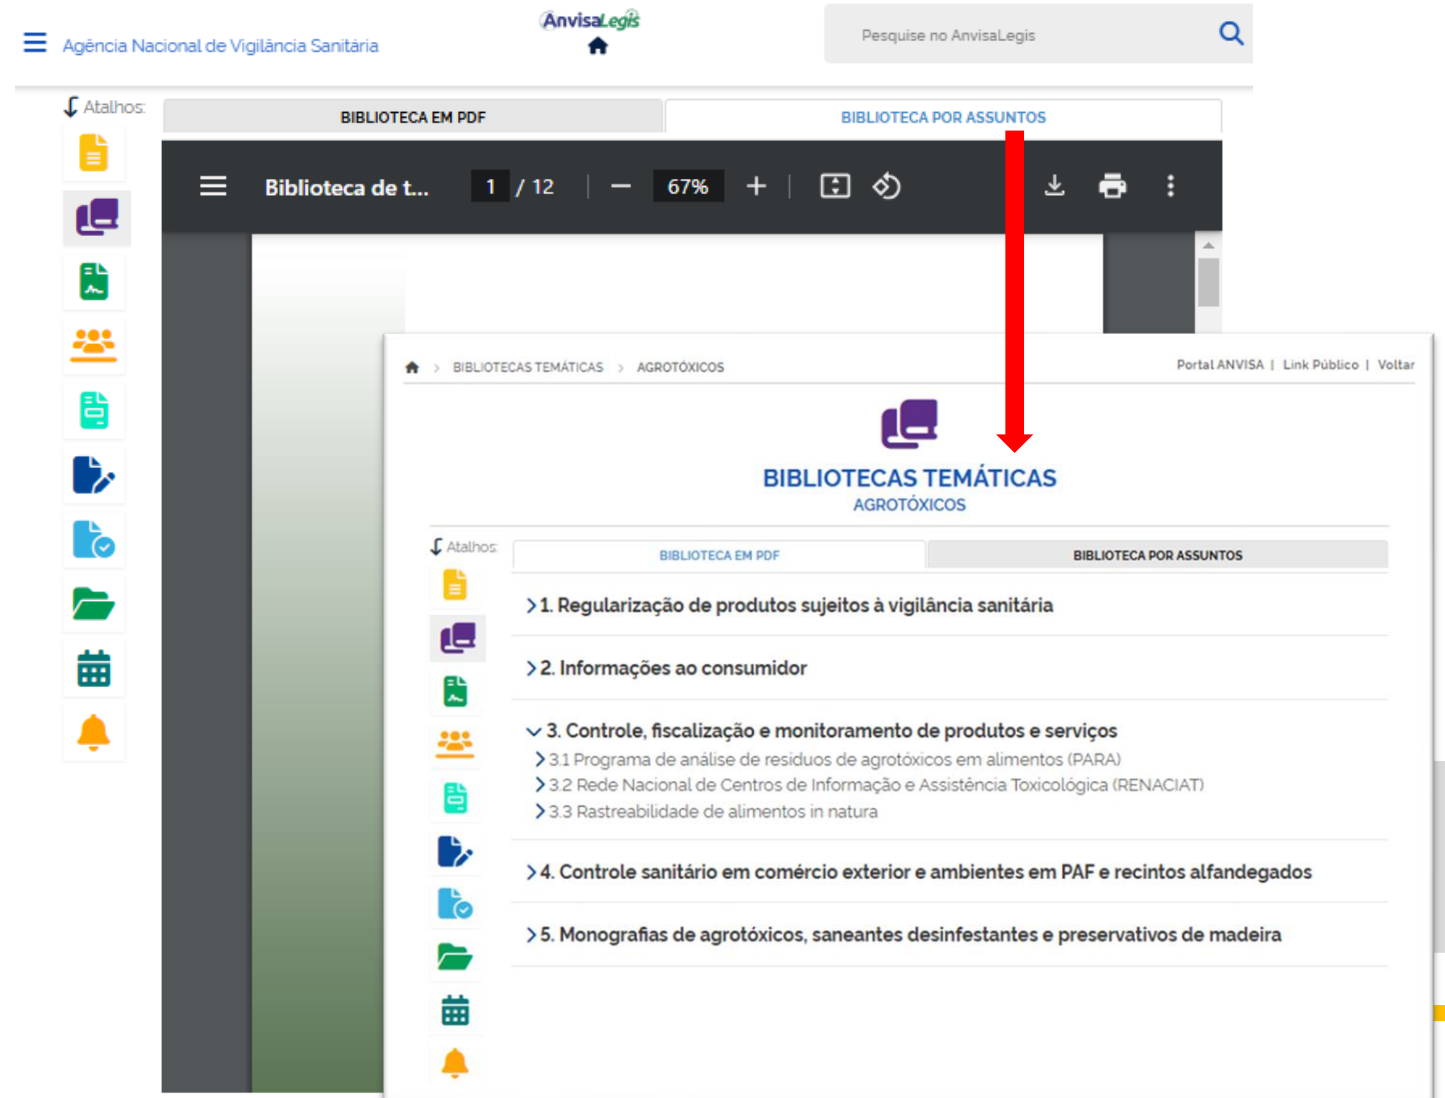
Agência Nacional de Vigilância Sanitária

AnvisaLegis

Pesquise no AnvisaLegis

Atalhos:

BIBLIOTECA EM PDF

BIBLIOTECA POR ASSUNTOS

Biblioteca de t...

1 / 12

67%

BIBLIOTECAS TEMÁTICAS > AGROTÓXICOS

Portal ANVISA | Link Público | Voltar

BIBLIOTECAS TEMÁTICAS

AGROTÓXICOS

Atalhos:

BIBLIOTECA EM PDF

BIBLIOTECA POR ASSUNTOS

> 1. Regularização de produtos sujeitos à vigilância sanitária

> 2. Informações ao consumidor

3. Controle, fiscalização e monitoramento de produtos e serviços

> 3.1 Programa de análise de resíduos de agrotóxicos em alimentos (PARA)

> 3.2 Rede Nacional de Centros de Informação e Assistência Toxicológica (RENACIAT)

> 3.3 Rastreabilidade de alimentos in natura

> 4. Controle sanitário em comércio exterior e ambientes em PAF e recintos alfandegados

> 5. Monografias de agrotóxicos, saneantes desinfestantes e preservativos de madeira